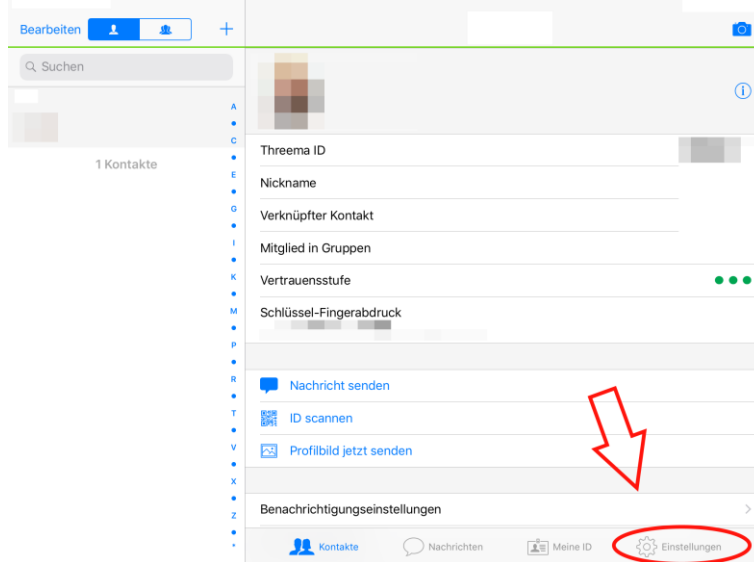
Bearbeiten

Suchen

A
•
C
•
E
•
G
•
I
•
K
•
M
•
P
•
R
•
T
•
V
•
X
•
Z
•
*

1 Kontakte

Threema ID

Nickname

Verknüpfter Kontakt

Mitglied in Gruppen

Vertrauensstufe

Schlüssel-Fingerabdruck

Nachricht senden

ID scannen

Profilbild jetzt senden

Benachrichtigungseinstellungen

Kontakte Nachrichten Meine ID Einstellungen